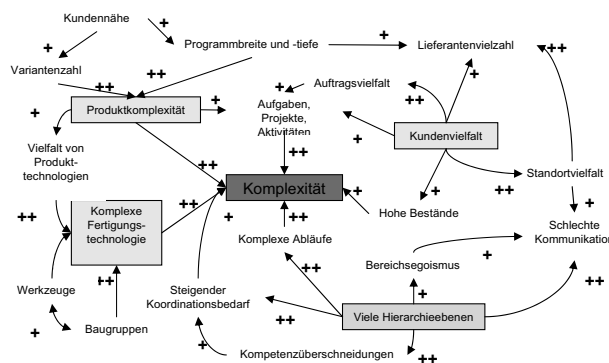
Kundennähe
+
+
Programmbreite und -tiefe
+
Lieferantenvielzahl
++
Variantenzahl
++
Auftragsvielfalt
++
Produktkomplexität
+
Aufgaben, Projekte, Aktivitäten
++
Kundenvielfalt
+
Vielfalt von Produkttechnologien
++
Standortvielfalt
++
Komplexität
+
+
Hohe Bestände
++
Komplexe Fertigungstechnologie
++
+
Komplexe Abläufe
Schlechte Kommunikation
++
Bereichsegoismus
+
Werkzeuge
++
Steigender Koordinationsbedarf
+
+
++
Viele Hierarchieebenen
++
+
Baugruppen
+
Kompetenzüberschneidungen
++